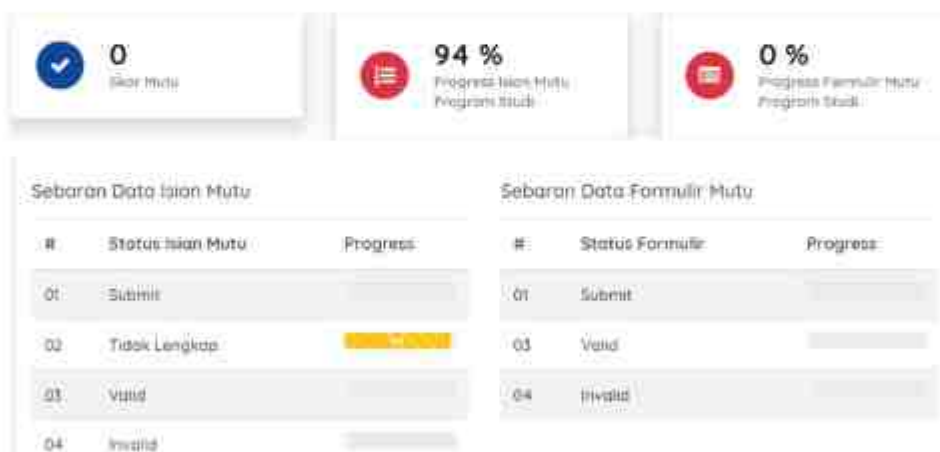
0
Skor Mutu

94 %
Progress Isian Mutu Program Studi

0 %
Progress Formulir Mutu Program Studi

Sebaran Data Isian Mutu

| # | Status Isian Mutu | Progress |
|---|---|---|
| 01 | Submit | |
| 02 | Tidak Lengkap | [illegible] |
| 03 | Valid | |
| 04 | Invalid | |

Sebaran Data Formulir Mutu

| # | Status Formulir | Progress |
|---|---|---|
| 01 | Submit | |
| 03 | Valid | |
| 04 | Invalid | |